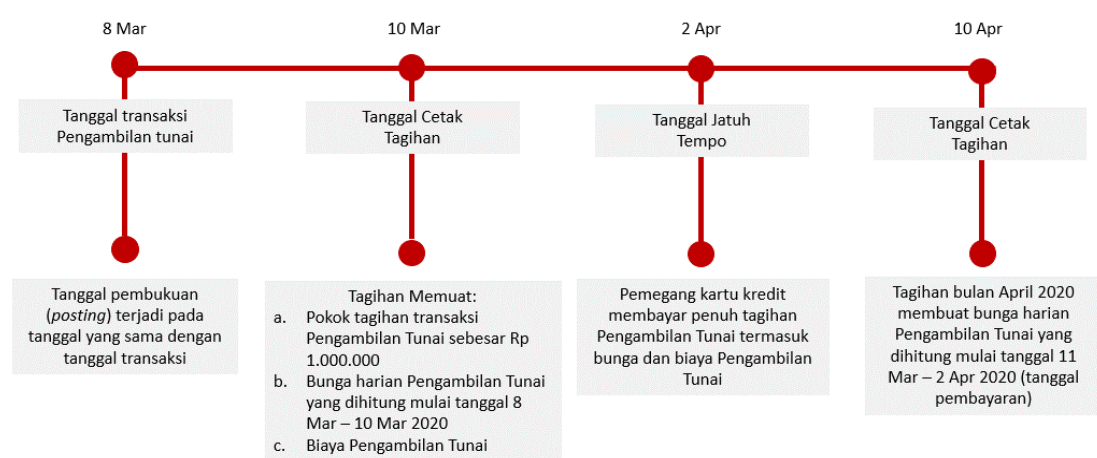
8 Mar

Tanggal transaksi Pengambilan tunai

Tanggal pembukuan (*posting*) terjadi pada tanggal yang sama dengan tanggal transaksi

10 Mar

Tanggal Cetak Tagihan

Tagihan Memuat:
a. Pokok tagihan transaksi Pengambilan Tunai sebesar Rp 1.000.000
b. Bunga harian Pengambilan Tunai yang dihitung mulai tanggal 8 Mar – 10 Mar 2020
c. Biaya Pengambilan Tunai

2 Apr

Tanggal Jatuh Tempo

Pemegang kartu kredit membayar penuh tagihan Pengambilan Tunai termasuk bunga dan biaya Pengambilan Tunai

10 Apr

Tanggal Cetak Tagihan

Tagihan bulan April 2020 membuat bunga harian Pengambilan Tunai yang dihitung mulai tanggal 11 Mar – 2 Apr 2020 (tanggal pembayaran)